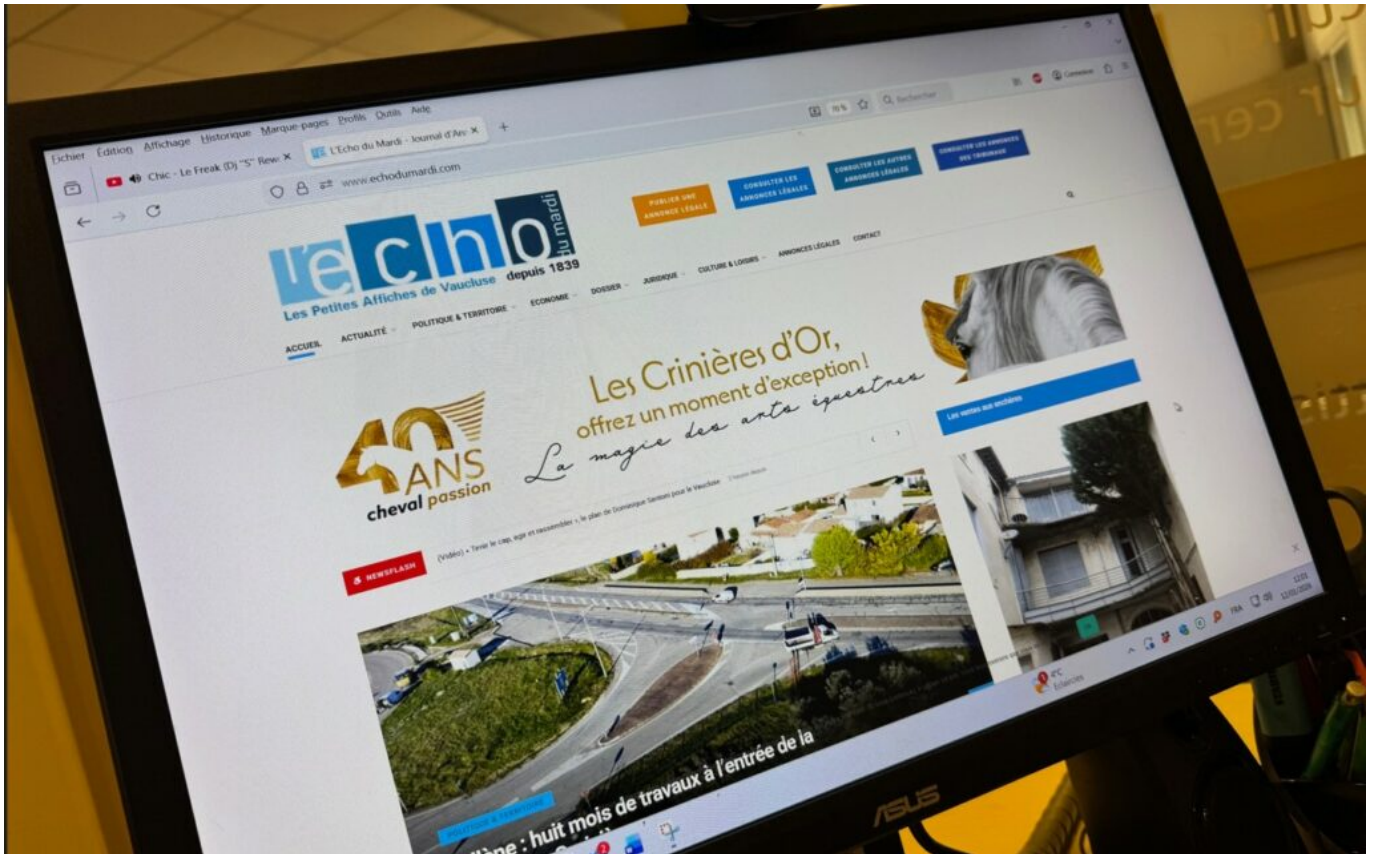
Fichier Édition Affichage Historique Marque-pages Profils Outils Aide

Chic - Le Freak (Dj "S" Rew ×

L'Echo du Mardi - Journal d'Avi ×

+

www.echodumardi.com

70 %

Q Rechercher

Connexion

PUBLIER UNE ANNONCE LÉGALE

CONSULTER LES ANNONCES LÉGALES

CONSULTER LES AUTRES ANNONCES LÉGALES

CONSULTER LES ANNONCES DES TRIBUNAUX

l'écho du mardi

depuis 1839

Les Petites Affiches de Vaucluse

ACCUEIL

ACTUALITÉ

POLITIQUE & TERRITOIRE

ECONOMIE

DOSSIER

JURIDIQUE

CULTURE & LOISIRS

ANNONCES LÉGALES

CONTACT

40 ANS cheval passion

Les Crinières d'Or, offrez un moment d'exception !

La magie des arts équestres

Les ventes aux enchères

NEWSFLASH

(Vidéo) « Tenir le cap, agir et rassembler », le plan de Dominique Santoni pour le Vaucluse

POLITIQUE & TERRITOIRE

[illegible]ène : huit mois de travaux à l'entrée de la

8°C Éclaircies

FRA

ASUS